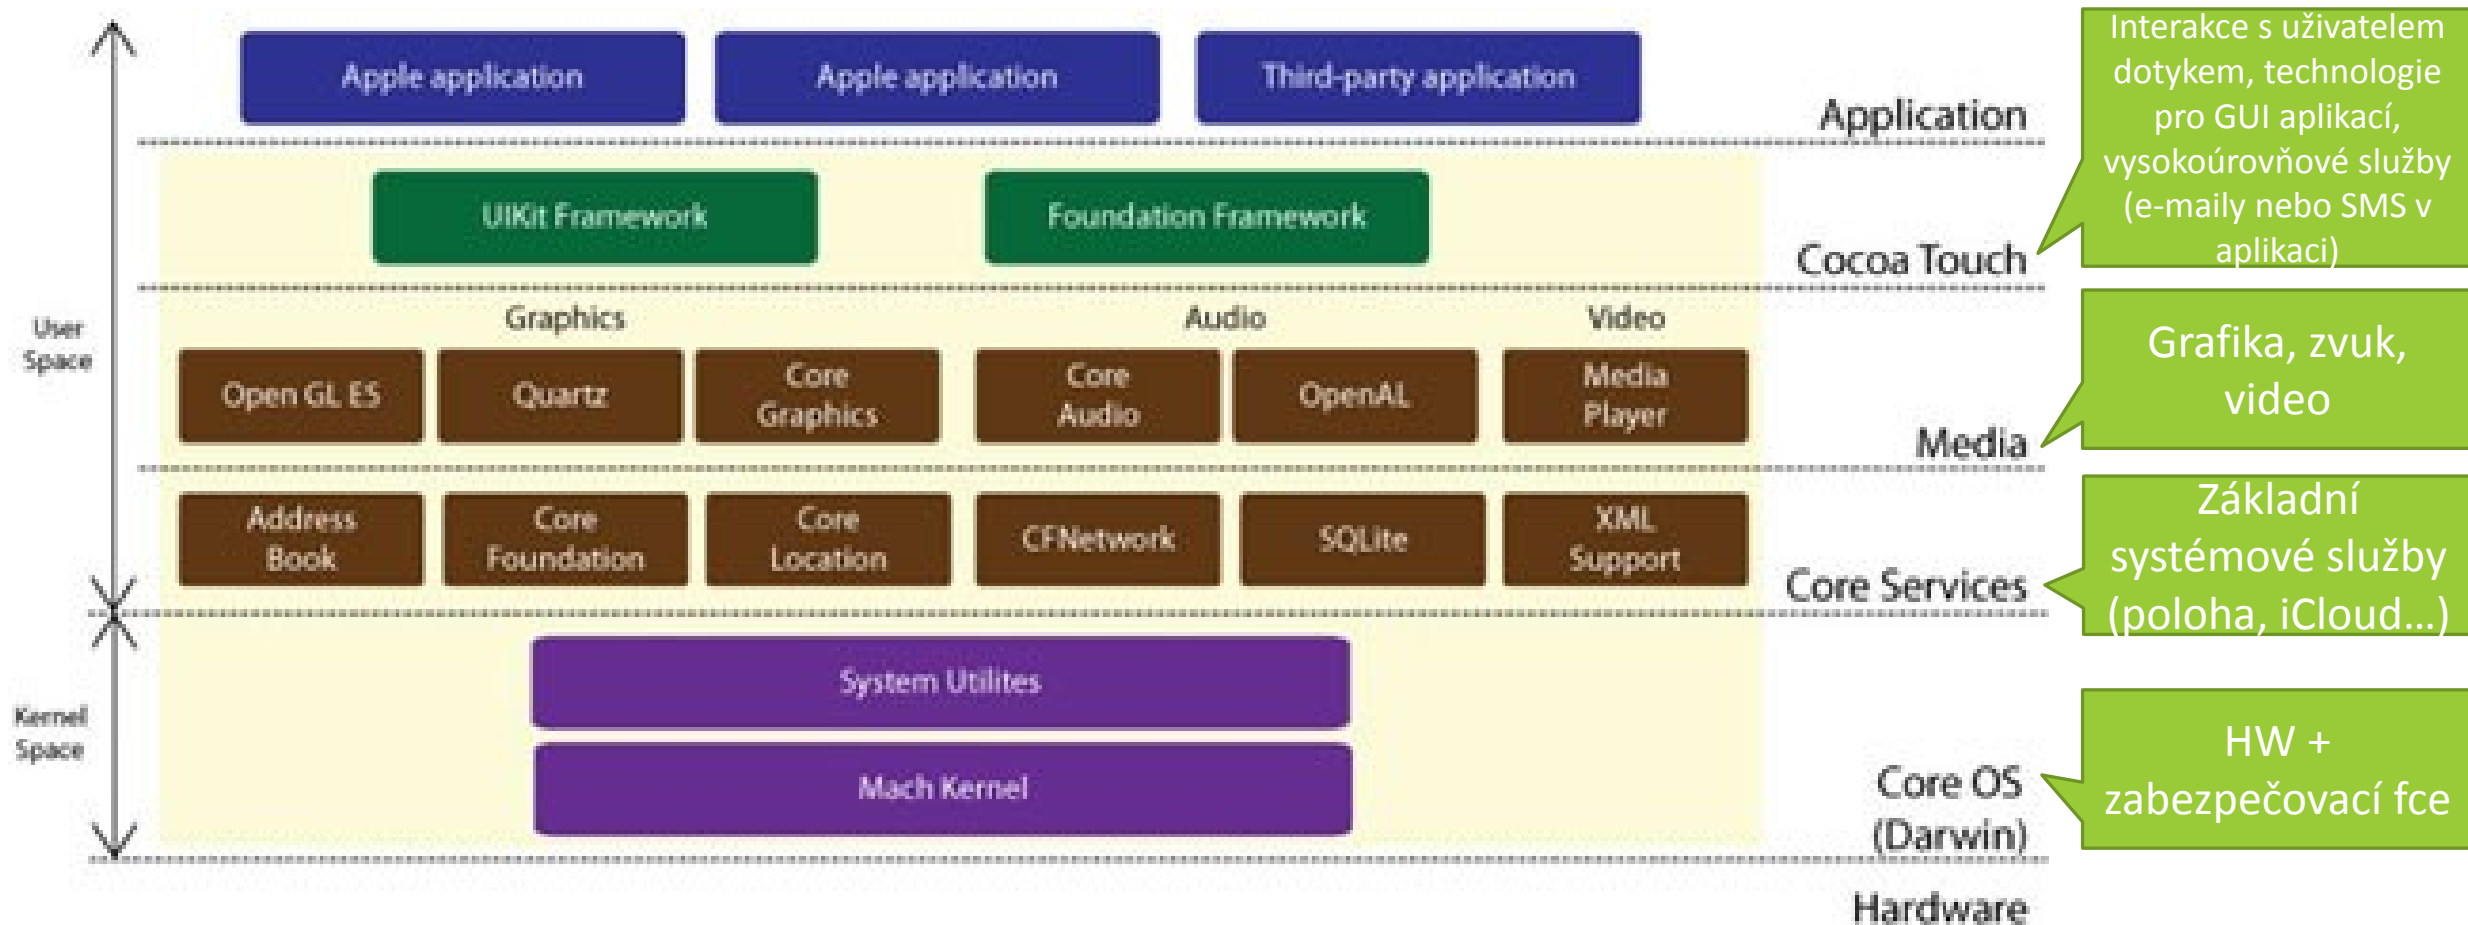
Apple application
Apple application
Third-party application
Application

Interakce s uživatelem dotykem, technologie pro GUI aplikací, vysokoúrovňové služby (e-maily nebo SMS v aplikaci)

UIKit Framework
Foundation Framework
Cocoa Touch

User Space

Graphics
Audio
Video
Open GL ES
Quartz
Core Graphics
Core Audio
OpenAL
Media Player
Media

Grafika, zvuk, video

Address Book
Core Foundation
Core Location
CFNetwork
SQLite
XML Support
Core Services

Základní systémové služby (poloha, iCloud…)

Kernel Space

System Utilites
Mach Kernel
Core OS (Darwin)

HW + zabezpečovací fce

Hardware